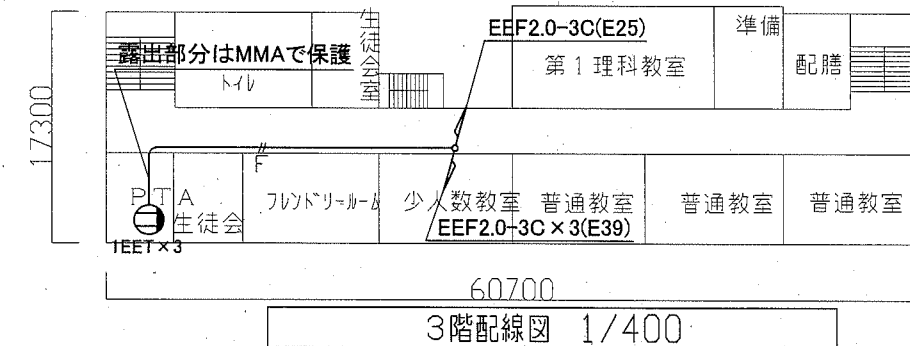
17300

露出部分はMMAで保護

トイレ

生徒会室

EEF2.0-3C(E25)

第１理科教室

準備

配膳

F

PTA

生徒会

フレンドリールーム

少人数教室

普通教室

普通教室

普通教室

EEF2.0-3C×3(E39)

1EET×3

60700

3階配線図　1/400